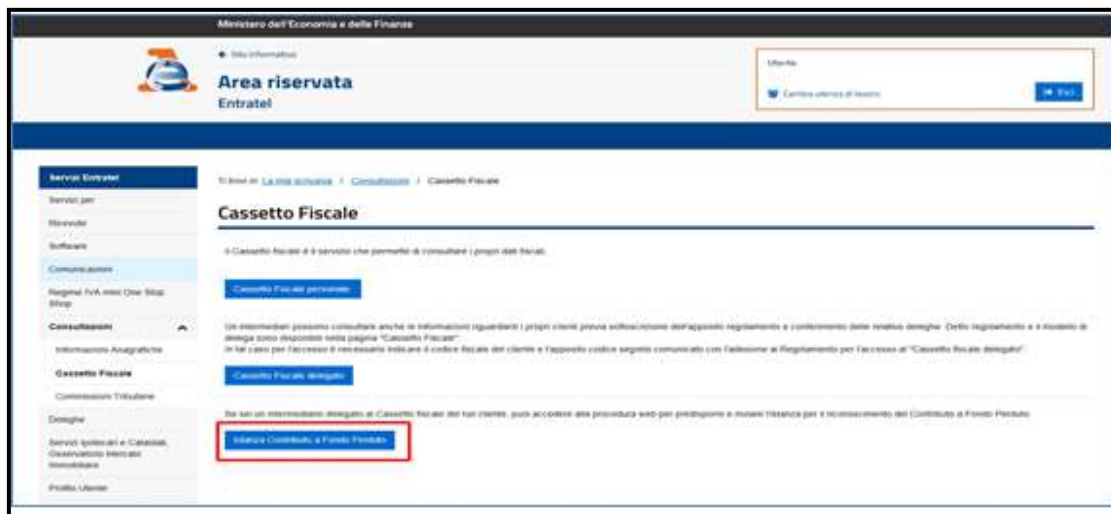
Ministero dell'Economia e delle Finanze

◆ Sito informativo

Area riservata

Entratel

Utente

Cambia utenza di lavoro

Esci

Servizi Entratel

Servizi per

Ricevute

Software

Comunicazioni

Regime IVA mini One Stop Shop

Consultazioni

Informazioni Anagrafiche

Cassetto Fiscale

Commissioni Tributarie

Deleghe

Servizi Ipotecari e Catastali, Osservatorio Mercato Immobiliare

Profilo Utente

Ti trovi in: La mia scrivania / Consultazioni / Cassetto Fiscale

Cassetto Fiscale

Il Cassetto fiscale è il servizio che permette di consultare i propri dati fiscali.

Cassetto Fiscale personale

Gli intermediari possono consultare anche le informazioni riguardanti i propri clienti previa sottoscrizione dell'apposito regolamento e conferimento delle relative deleghe. Detto regolamento e il modello di delega sono disponibili nella pagina "Cassetto Fiscale".
In tal caso per l'accesso è necessario indicare il codice fiscale del cliente e l'apposito codice segreto comunicato con l'adesione al Regolamento per l'accesso al "Cassetto fiscale delegato".

Cassetto Fiscale delegato

Se sei un intermediario delegato al Cassetto fiscale dei tuoi clienti, puoi accedere alla procedura web per predisporre e inviare l'istanza per il riconoscimento del Contributo a Fondo Perduto.

Istanza Contributo a Fondo Perduto